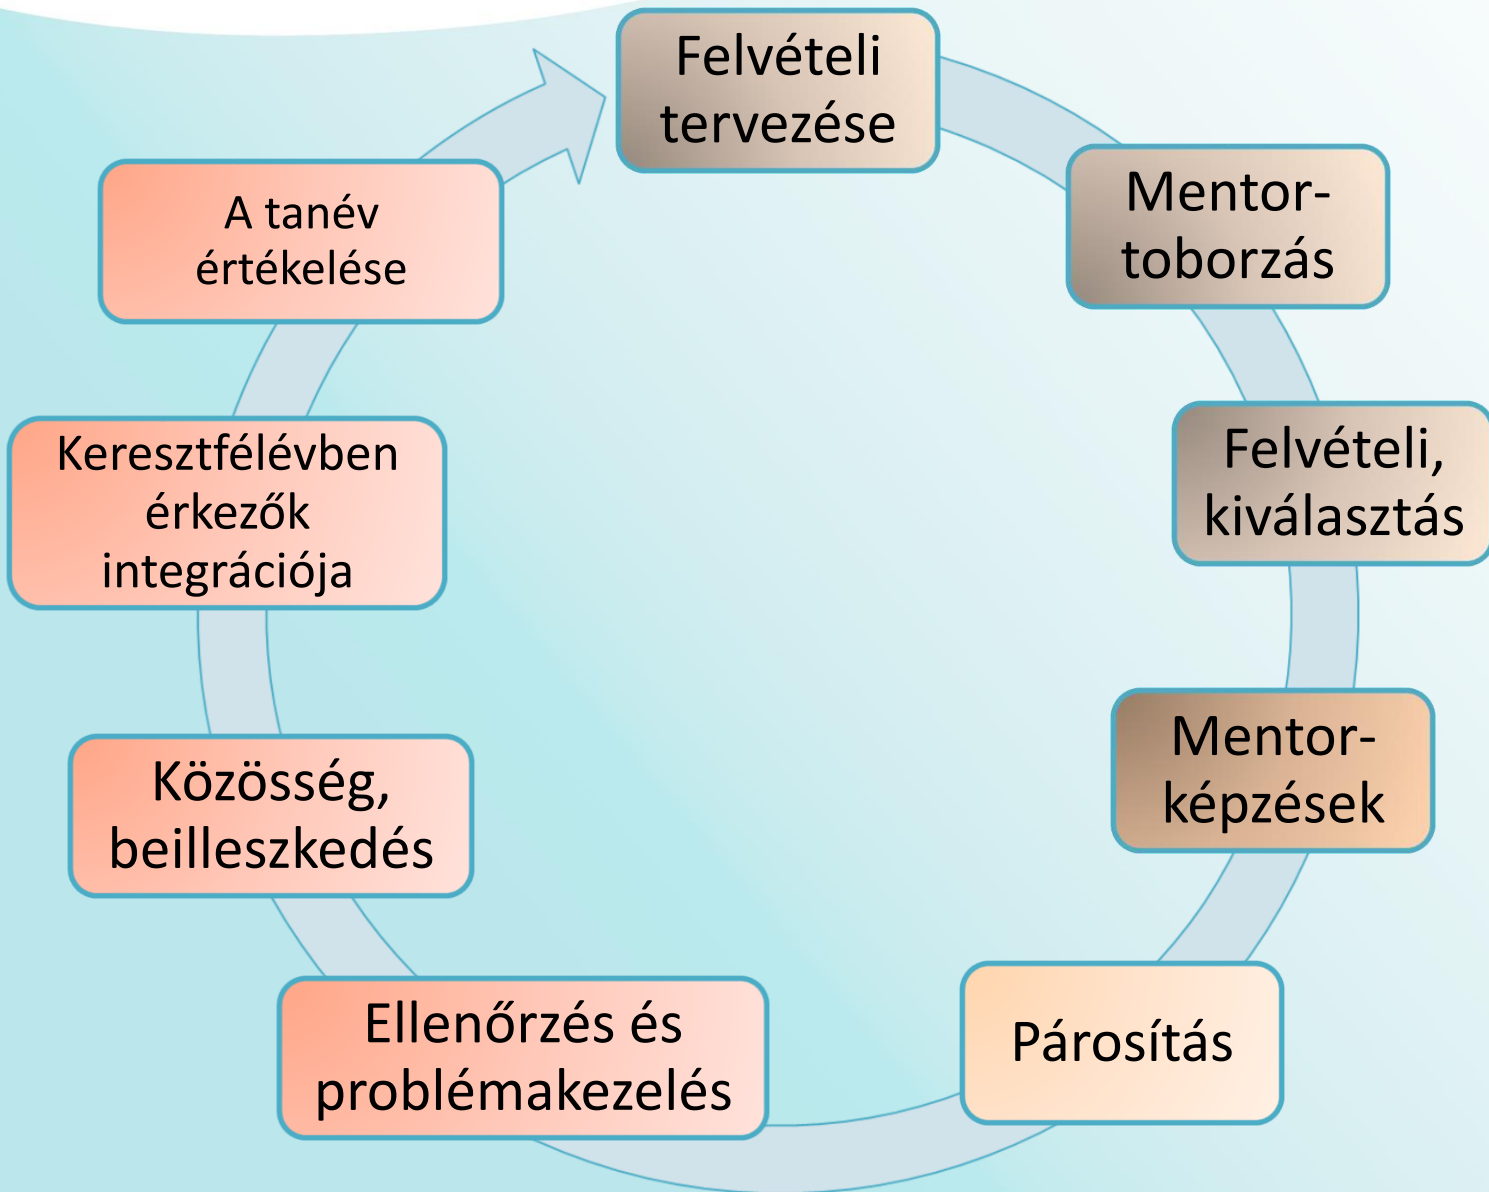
Felvételi tervezése

Mentor-toborzás

Felvételi, kiválasztás

Mentor-képzések

Párosítás

Ellenőrzés és problémakezelés

Közösség, beilleszkedés

Keresztfélévben érkezők integrációja

A tanév értékelése